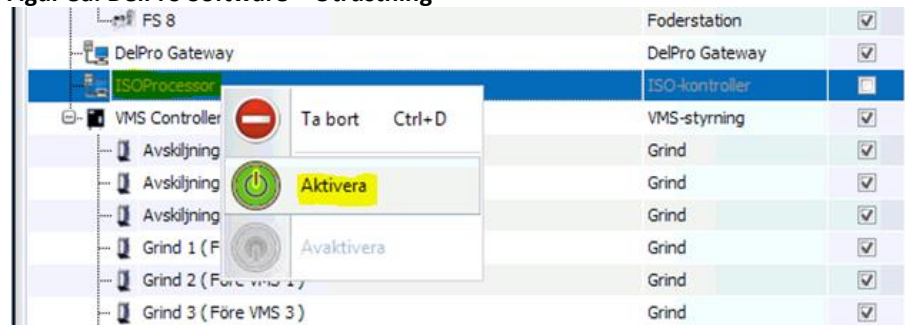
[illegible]

| | | |
|---|---|---|
| FS 8 | Foderstation | ☑ |
| DelPro Gateway | DelPro Gateway | ☑ |
| ISOProcessor | ISO-kontroller | ☐ |
| VMS Controller | VMS-styrning | ☑ |
| Avskiljning | Grind | ☑ |
| Avskiljning | Grind | ☑ |
| Avskiljning | Grind | ☑ |
| Grind 1 ( F | Grind | ☑ |
| Grind 2 ( Före VMS 1 ) | Grind | ☑ |
| Grind 3 ( Före VMS 3 ) | Grind | ☑ |

Ta bort Ctrl+D

Aktivera

Avaktivera